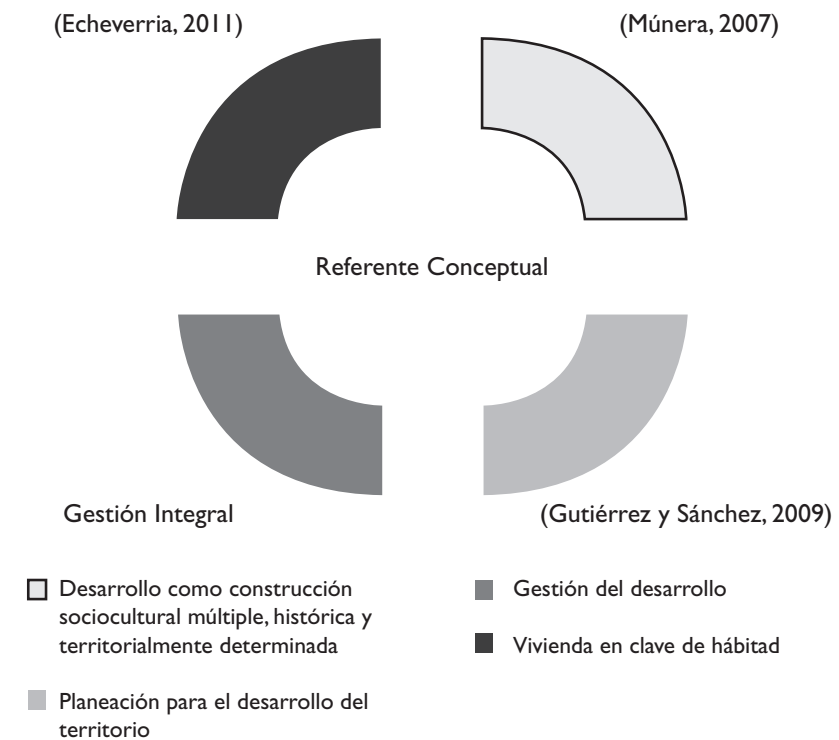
(Echeverria, 2011)

(Múnera, 2007)

Referente Conceptual

Gestión Integral

(Gutiérrez y Sánchez, 2009)

Desarrollo como construcción sociocultural múltiple, histórica y territorialmente determinada

Planeación para el desarrollo del territorio

Gestión del desarrollo

Vivienda en clave de hábitat